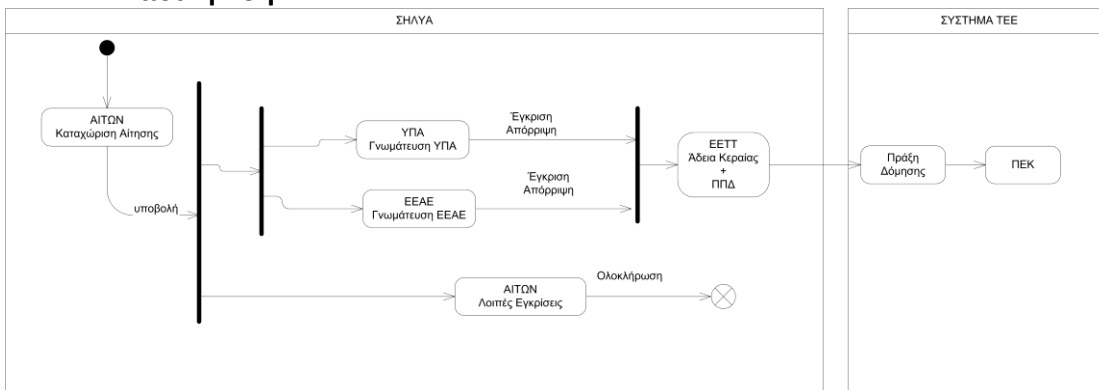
ΣΗΛΥΑ

ΣΥΣΤΗΜΑ ΤΕΕ

ΑΙΤΩΝ
Καταχώριση Αίτησης

υποβολή

ΥΠΑ
Γνωμάτευση ΥΠΑ

Έγκριση
Απόρριψη

ΕΕΑΕ
Γνωμάτευση ΕΕΑΕ

Έγκριση
Απόρριψη

ΕΕΤΤ
Άδεια Κεραίας
+
ΠΠΔ

Πράξη
Δόμησης

ΠΕΚ

ΑΙΤΩΝ
Λοιπές Εγκρίσεις

Ολοκλήρωση